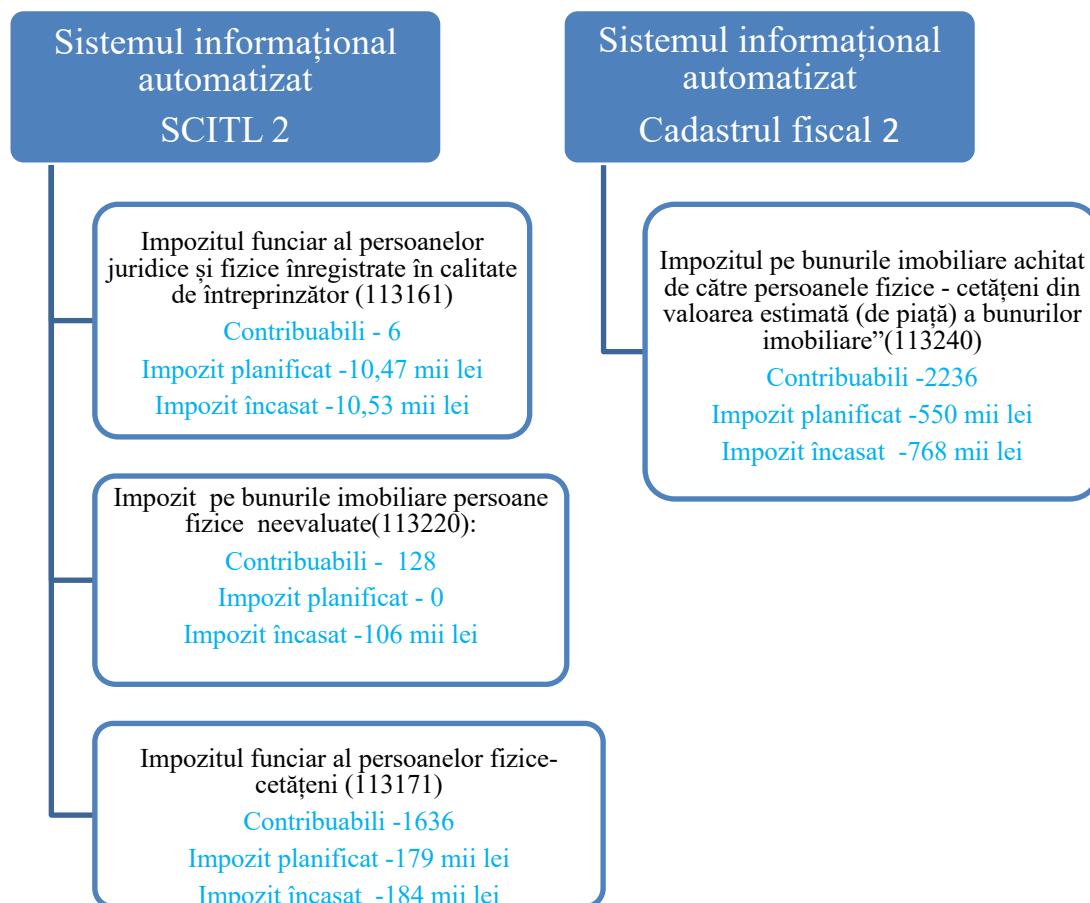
Sistemul informațional automatizat SCITL 2

Impozitul funciar al persoanelor juridice și fizice înregistrate în calitate de întreprinzător (113161)
Contribuabili - 6
Impozit planificat -10,47 mii lei
Impozit încasat -10,53 mii lei

Impozit pe bunurile imobiliare persoane fizice neevaluate(113220):
Contribuabili - 128
Impozit planificat - 0
Impozit încasat -106 mii lei

Impozitul funciar al persoanelor fizice-cetățeni (113171)
Contribuabili -1636
Impozit planificat -179 mii lei
Impozit încasat -184 mii lei

Sistemul informațional automatizat Cadastrul fiscal 2

Impozitul pe bunurile imobiliare achitat de către persoanele fizice - cetățeni din valoarea estimată (de piață) a bunurilor imobiliare”(113240)
Contribuabili -2236
Impozit planificat -550 mii lei
Impozit încasat -768 mii lei